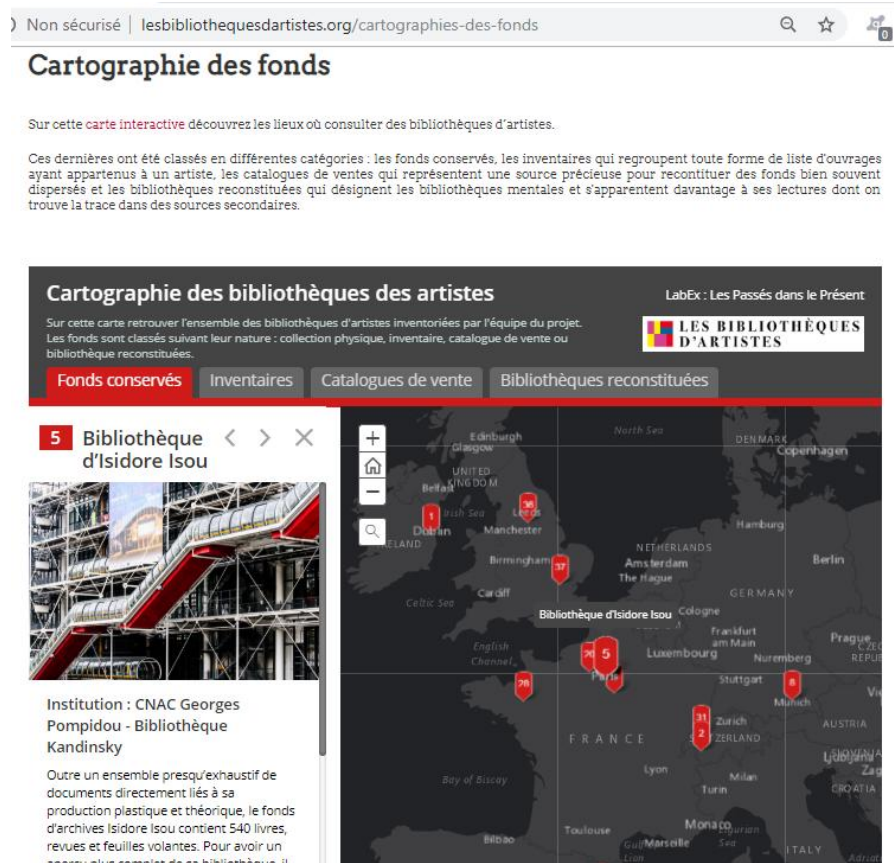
Non sécurisé | lesbibliothequesdartistes.org/cartographies-des-fonds

Cartographie des fonds

Sur cette carte interactive découvrez les lieux où consulter des bibliothèques d'artistes.

Ces dernières ont été classés en différentes catégories : les fonds conservés, les inventaires qui regroupent toute forme de liste d'ouvrages ayant appartenus à un artiste, les catalogues de ventes qui représentent une source précieuse pour recontituer des fonds bien souvent dispersés et les bibliothèques reconstituées qui désignent les bibliothèques mentales et s'apparentent davantage à ses lectures dont on trouve la trace dans des sources secondaires.

Cartographie des bibliothèques des artistes

LabEx : Les Passés dans le Présent

Sur cette carte retrouver l'ensemble des bibliothèques d'artistes inventoriées par l'équipe du projet. Les fonds sont classés suivant leur nature : collection physique, inventaire, catalogue de vente ou bibliothèque reconstituées.

LES BIBLIOTHÈQUES D'ARTISTES

Fonds conservés | Inventaires | Catalogues de vente | Bibliothèques reconstituées

5 Bibliothèque d'Isidore Isou

Institution : CNAC Georges Pompidou - Bibliothèque Kandinsky

Outre un ensemble presqu'exhaustif de documents directement liés à sa production plastique et théorique, le fonds d'archives Isidore Isou contient 540 livres, revues et feuilles volantes. Pour avoir un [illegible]

North Sea
Edinburgh
Glasgow
DENMARK
Copenhagen
UNITED KINGDOM
Belfast
Irish Sea
Leeds
36
1
Dublin
IRELAND
Manchester
Hamburg
Birmingham
37
NETHERLANDS
Amsterdam
The Hague
Berlin
Cardiff
Celtic Sea
GERMANY
Bibliothèque d'Isidore Isou
Cologne
Frankfurt am Main
Prague
CZECH REPUBLIC
English Channel
20
5
Luxembourg
Nuremberg
Paris
28
Stuttgart
8
Munich
31
2
Zurich
SWITZERLAND
AUSTRIA
FRANCE
Ljubljana
Lyon
Milan
Turin
CROATIA
Bay of Biscay
Bilbao
Toulouse
Monaco
Marseille
ITALY